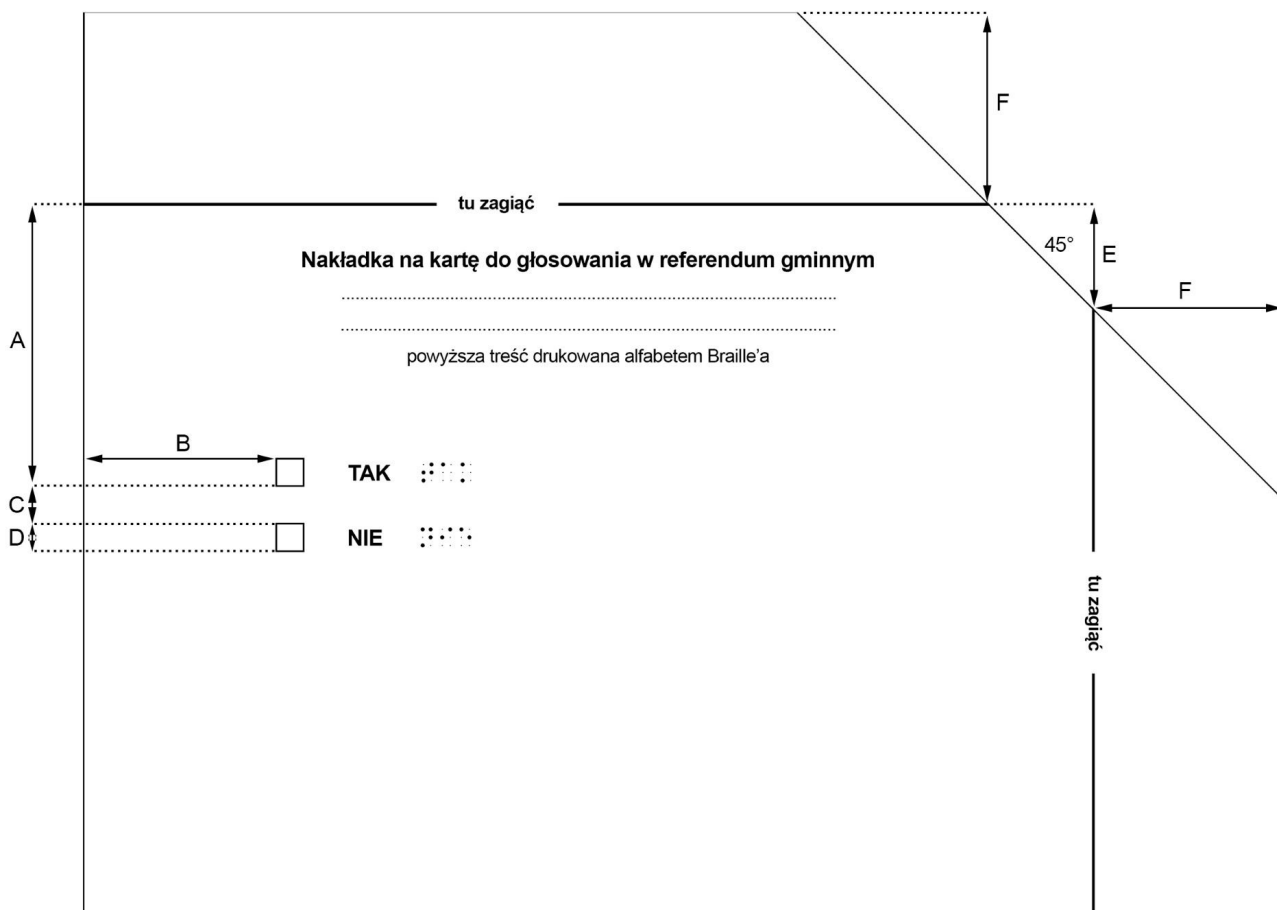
F

tu zagiąć

45°

E

F

Nakładka na kartę do głosowania w referendum gminnym

.............................................................................................

.............................................................................................

powyższa treść drukowana alfabetem Braille'a

A

B

TAK

C

D

NIE

tu zagiąć